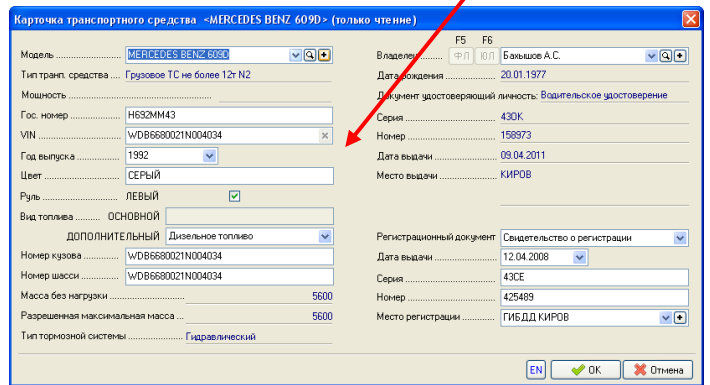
Карточка транспортного средства <MERCEDES BENZ 609D> (только чтение)

Модель ............................ MERCEDES BENZ 609D
Тип трансп. средства .... Грузовое ТС не более 12т N2
Мощность .......................................................
Гос. номер .................... Н692ММ43
VIN .................................. WDB6680021N004034
Год выпуска .................. 1992
Цвет ................................ СЕРЫЙ
Руль ................................ ЛЕВЫЙ
Вид топлива .......... ОСНОВНОЙ
ДОПОЛНИТЕЛЬНЫЙ Дизельное топливо
Номер кузова ............... WDB6680021N004034
Номер шасси ................ WDB6680021N004034
Масса без нагрузки ..................................... 5600
Разрешенная максимальная масса ............. 5600
Тип тормозной системы ..................... Гидравлический

F5 F6
Владелец ФЛ ЮЛ Бахышов А.С.
Дата рождения ........................ 20.01.1977
Документ удостоверяющий личность: Водительское удостоверение
Серия ..................................... 43ОК
Номер ..................................... 158973
Дата выдачи ........................... 09.04.2011
Место выдачи ......................... КИРОВ

Регистрационный документ Свидетельство о регистрации
Дата выдачи .......................... 12.04.2008
Серия ..................................... 43СЕ
Номер ..................................... 425489
Место регистрации ............... ГИБДД КИРОВ

EN ОК Отмена